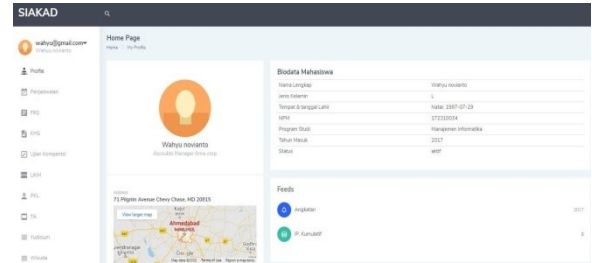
SIAKAD

wahyu@gmail.com
Wahyu novianto

Profile
Perpustakaan
FRS
KHS
Ujian Kompetensi
UKM
PKL
TA
Yudisium
Wisuda

Home Page
Home > My Profile

Wahyu novianto
Excecutive Manager Area ship

Address
71 Pilgrim Avenue Chevy Chase, MD 20815
View larger map
Ahmedabad

Biodata Mahasiswa

| | |
|---|---|
| Nama Lengkap | Wahyu novianto |
| Jenis Kelamin | L |
| Tempat & tanggal Lahir | Natal: 1997-07-29 |
| NPM | 172310034 |
| Program Studi | Manajemen Informatika |
| Tahun Masuk | 2017 |
| Status | aktif |

Feeds

Angkatan 2017
IP. Kumulatif 0